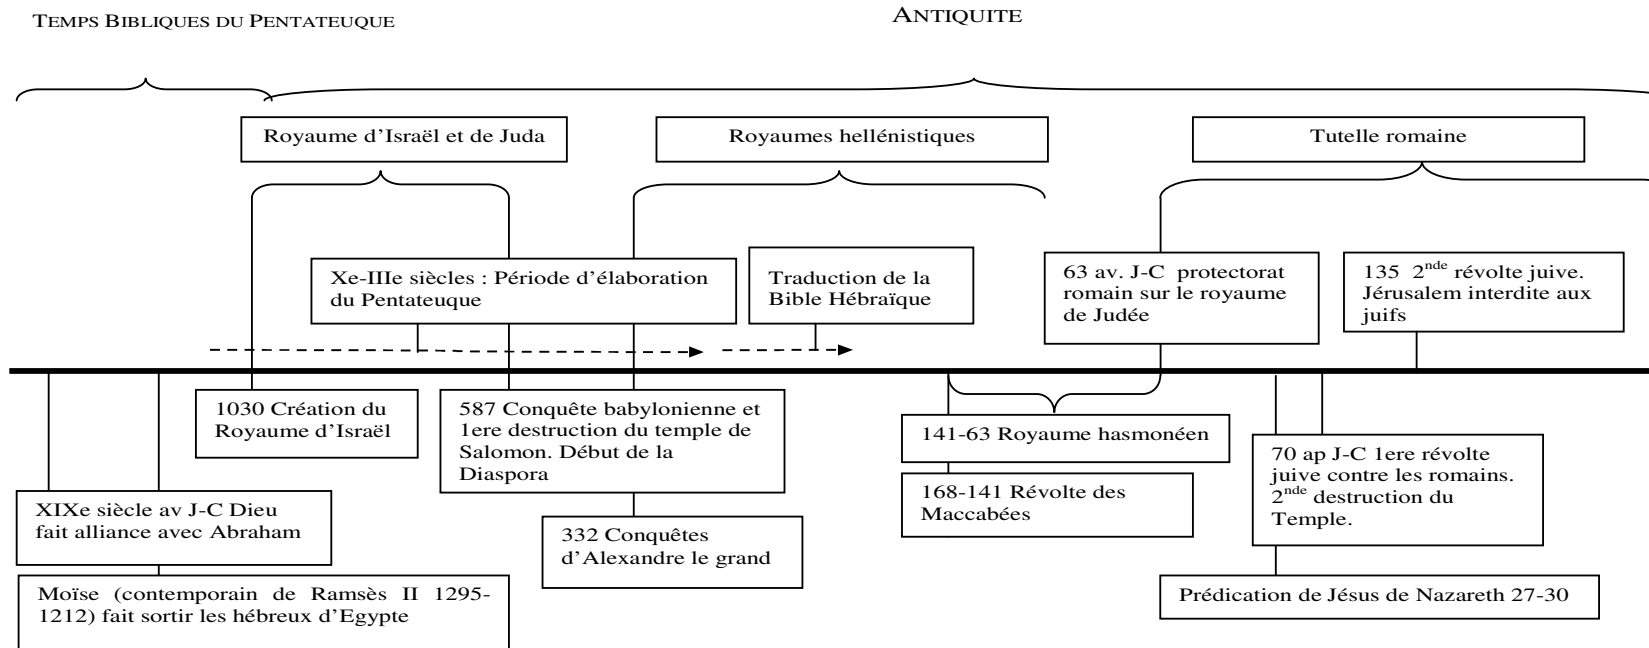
TEMPS BIBLIQUES DU PENTATEUQUE

ANTIQUITE

Royaume d'Israël et de Juda

Royaumes hellénistiques

Tutelle romaine

Xe-IIIe siècles : Période d'élaboration du Pentateuque

Traduction de la Bible Hébraïque

63 av. J-C protectorat romain sur le royaume de Judée

135 $2^{nde}$ révolte juive. Jérusalem interdite aux juifs

1030 Création du Royaume d'Israël

587 Conquête babylonienne et 1ere destruction du temple de Salomon. Début de la Diaspora

141-63 Royaume hasmonéen

70 ap J-C 1ere révolte juive contre les romains. $2^{nde}$ destruction du Temple.

168-141 Révolte des Maccabées

XIXe siècle av J-C Dieu fait alliance avec Abraham

332 Conquêtes d'Alexandre le grand

Moïse (contemporain de Ramsès II 1295-1212) fait sortir les hébreux d'Egypte

Prédication de Jésus de Nazareth 27-30